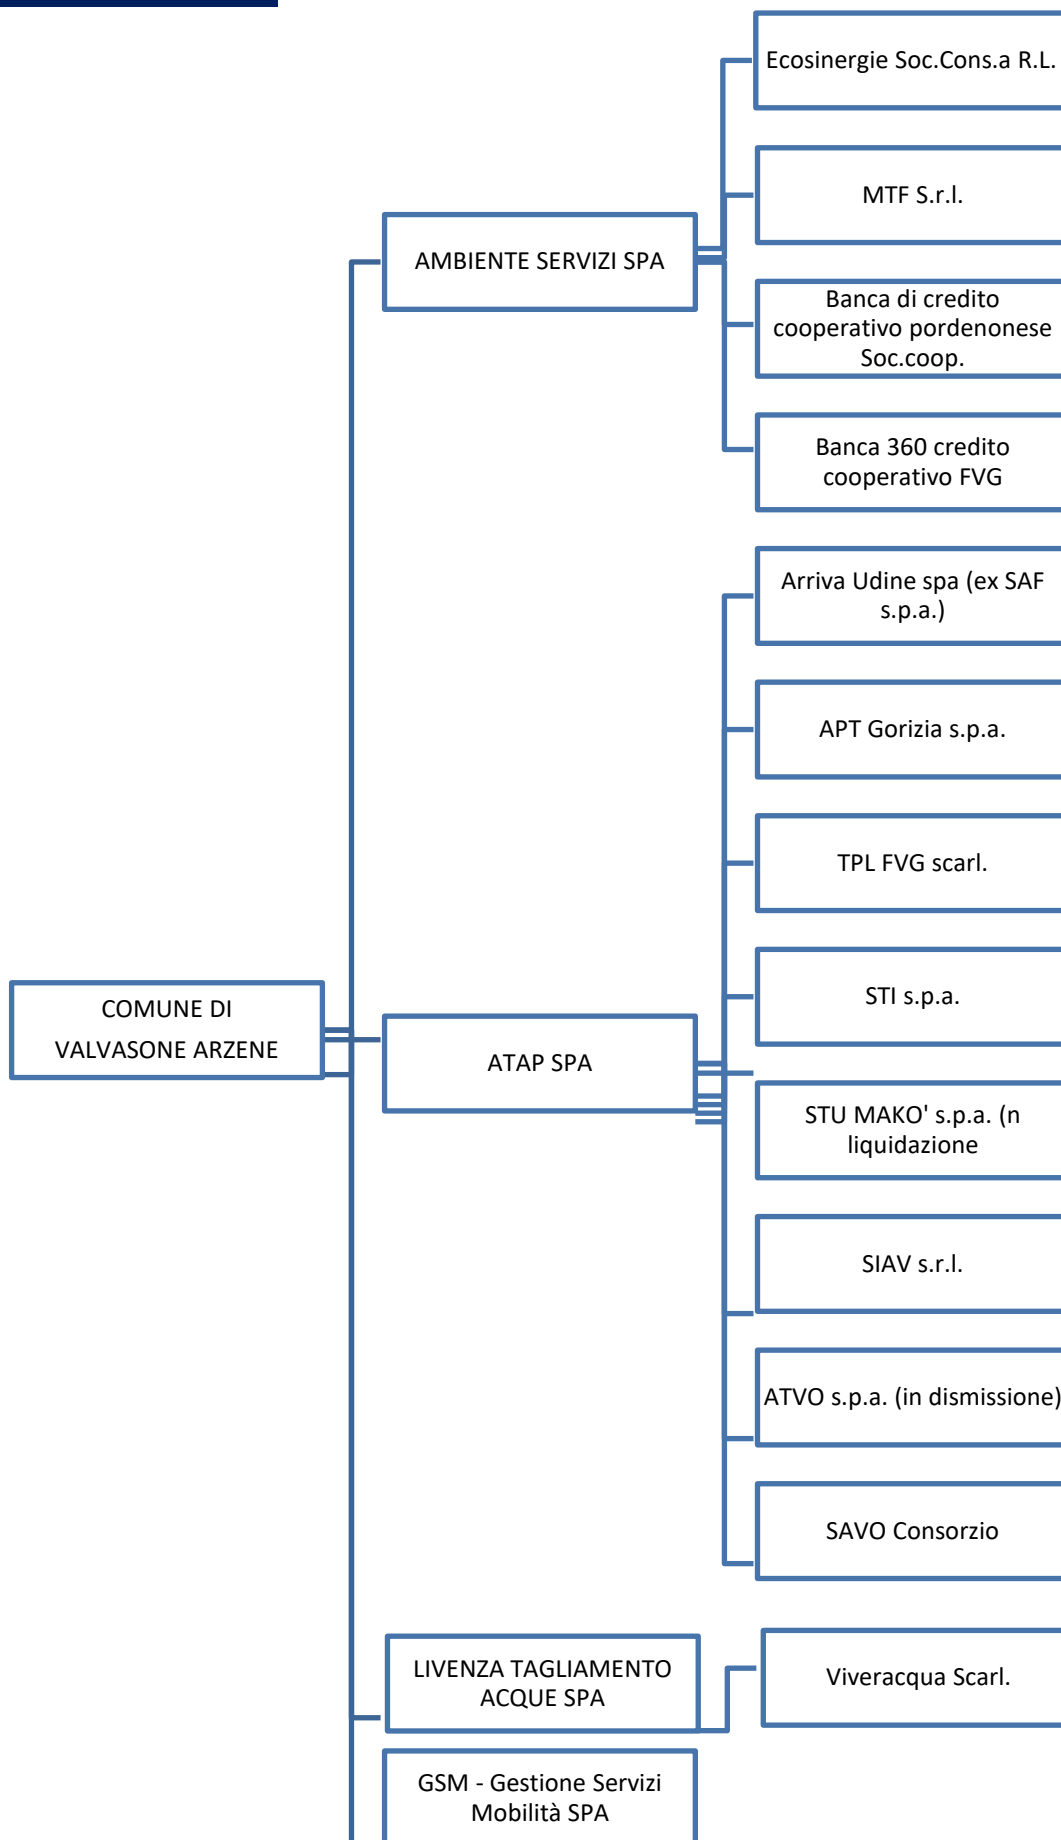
COMUNE DI VALVASONE ARZENE

AMBIENTE SERVIZI SPA

Ecosinergie Soc.Cons.a R.L.

MTF S.r.l.

Banca di credito cooperativo pordenonese Soc.coop.

Banca 360 credito cooperativo FVG

ATAP SPA

Arriva Udine spa (ex SAF s.p.a.)

APT Gorizia s.p.a.

TPL FVG scarl.

STI s.p.a.

STU MAKO' s.p.a. (n liquidazione

SIAV s.r.l.

ATVO s.p.a. (in dismissione)

SAVO Consorzio

LIVENZA TAGLIAMENTO ACQUE SPA

Viveracqua Scarl.

GSM - Gestione Servizi Mobilità SPA